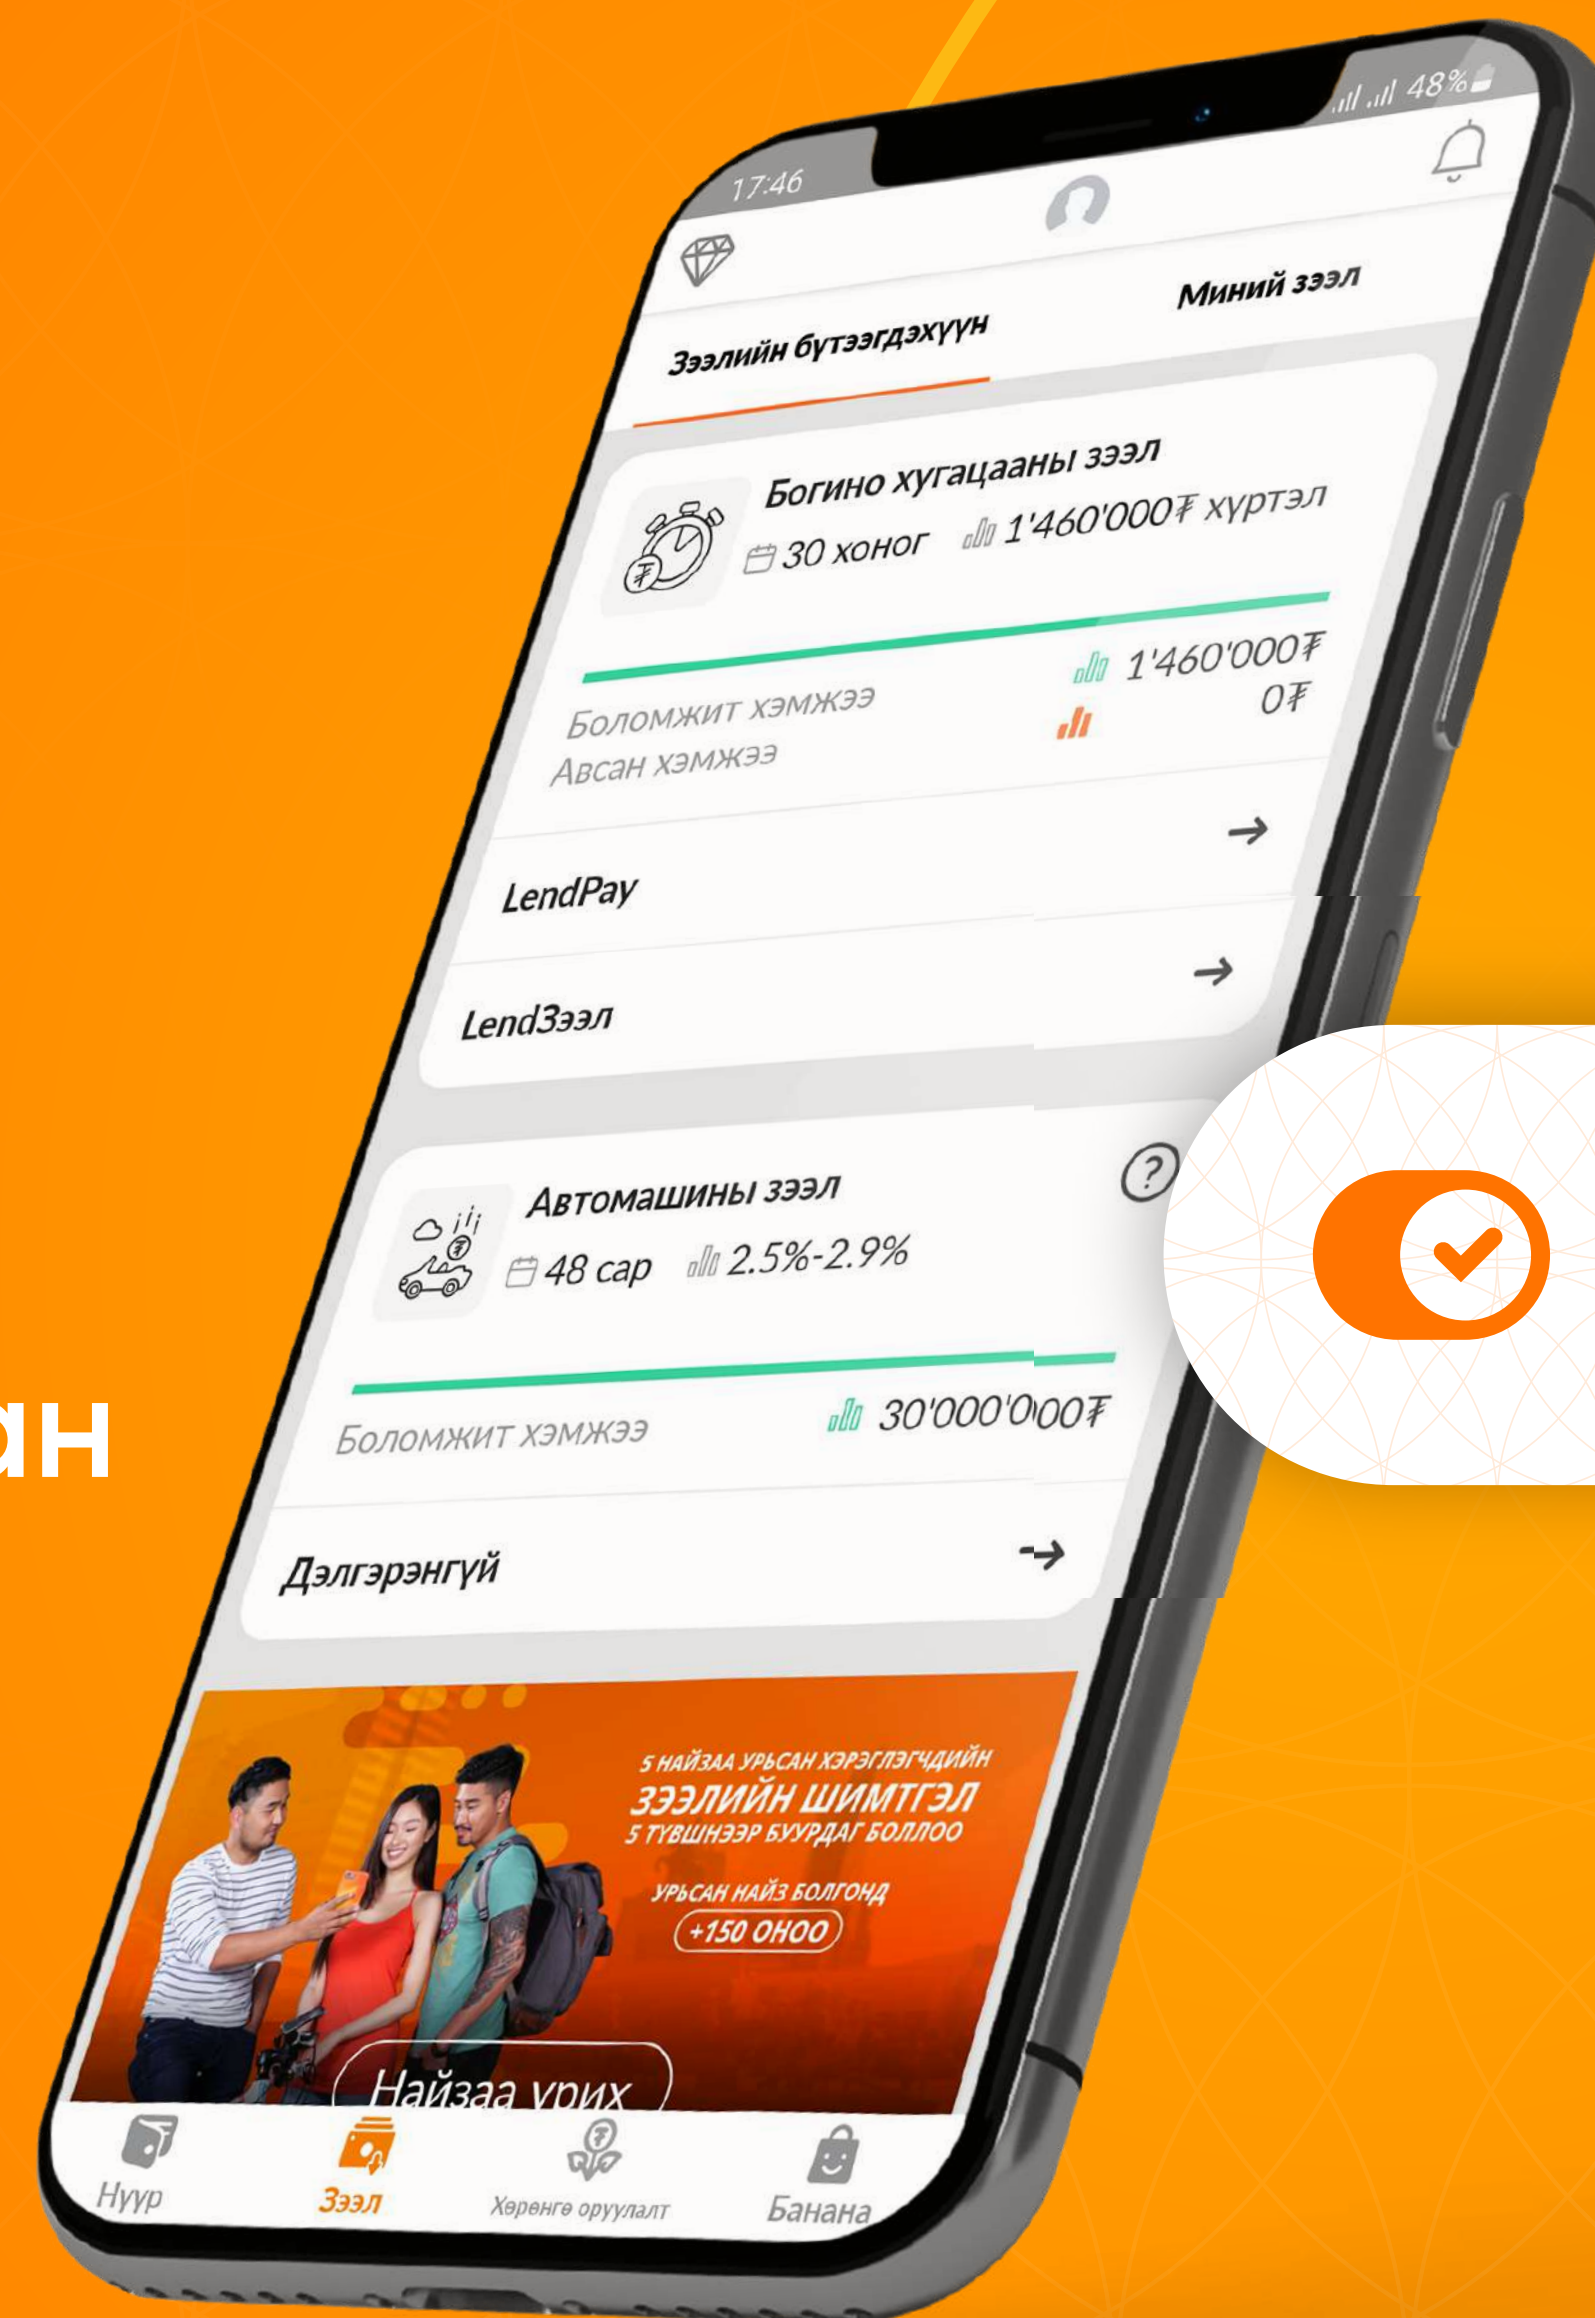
ан

17:46

48%

Зээлийн бүтээгдэхүүн

Миний зээл

Богино хугацааны зээл

30 хоног

1'460'000₮ хүртэл

1'460'000₮

0₮

Боломжит хэмжээ

Авсан хэмжээ

LendPay

LendЗээл

Автомашины зээл

48 сар

2.5%-2.9%

Боломжит хэмжээ

30'000'000₮

Дэлгэрэнгүй

5 НАЙЗАА УРЬСАН ХЭРЭГЛЭГЧДИЙН
ЗЭЭЛИЙН ШИМТГЭЛ
5 ТҮВШНЭЭР БУУРДАГ БОЛЛОО

УРЬСАН НАЙЗ БОЛГОНД
+150 ОНОО

Найзаа урих

Нүүр

Зээл

Хөрөнгө оруулалт

Банана